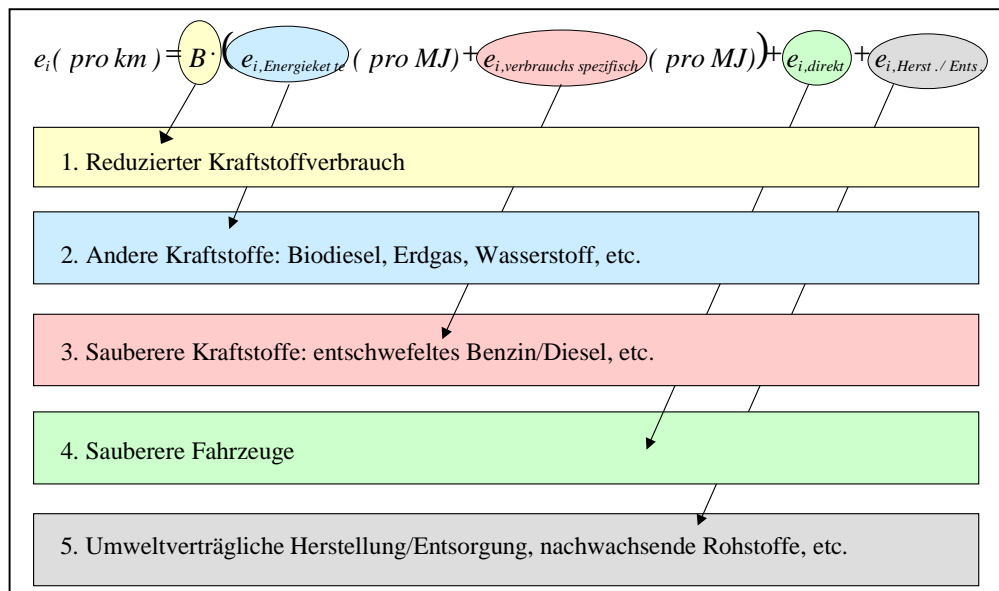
$e_i(\ pro\ km\ ) = B \cdot \left( e_{i,Energieket\ te}(\ pro\ MJ) + e_{i,verbrauchs\ spezifisch}(\ pro\ MJ) \right) + e_{i,direkt} + e_{i,Herst\ ./\ Ents.}$

1. Reduzierter Kraftstoffverbrauch

2. Andere Kraftstoffe: Biodiesel, Erdgas, Wasserstoff, etc.

3. Sauberere Kraftstoffe: entschwefeltes Benzin/Diesel, etc.

4. Sauberere Fahrzeuge

5. Umweltverträgliche Herstellung/Entsorgung, nachwachsende Rohstoffe, etc.